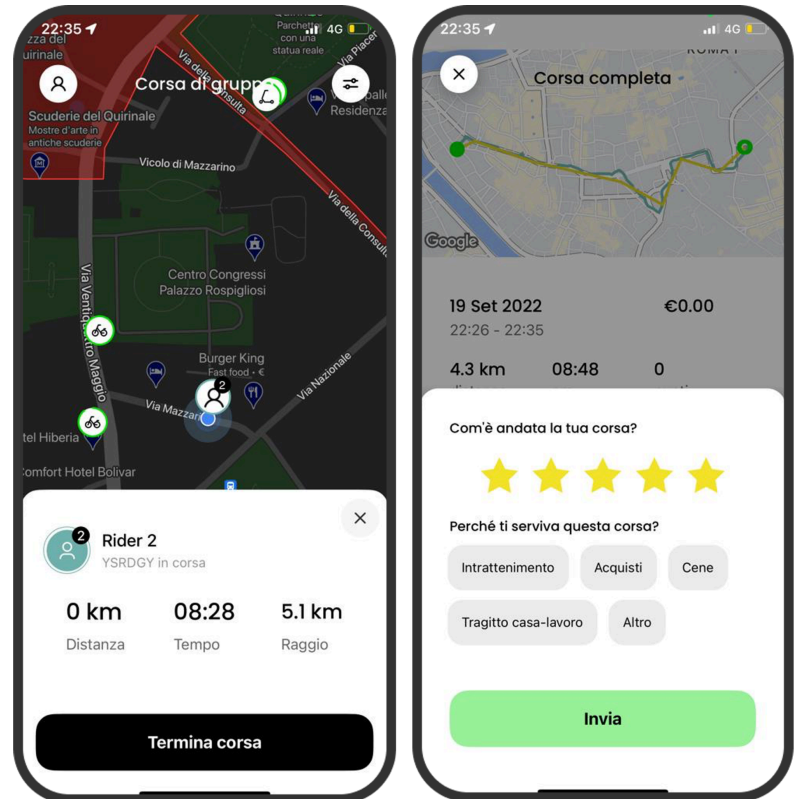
22:35 4G

Quirinale
Parcheggio con una statua reale

Corsa di gruppo

Via della Consulta
Via Piacenza
Residenza

Scuderie del Quirinale
Mostre d'arte in antiche scuderie

Via della Consulta

Vicolo di Mazzarino

Centro Congressi Palazzo Rospigliosi

Via Ventiquattro Maggio

Burger King
Fast food · €

2

Via Mazzarino

Via Nazionale

Hotel Hiberia

Comfort Hotel Bolivar

2

Rider 2
YSRDGY in corsa

0 km
Distanza

08:28
Tempo

5.1 km
Raggio

Termina corsa

22:35 4G

ROMA I

Corsa completa

Google

19 Set 2022
22:26 - 22:35

€0.00

4.3 km

08:48

0

Com'è andata la tua corsa?

Perché ti serviva questa corsa?

Intrattenimento

Acquisti

Cene

Tragitto casa-lavoro

Altro

Invia